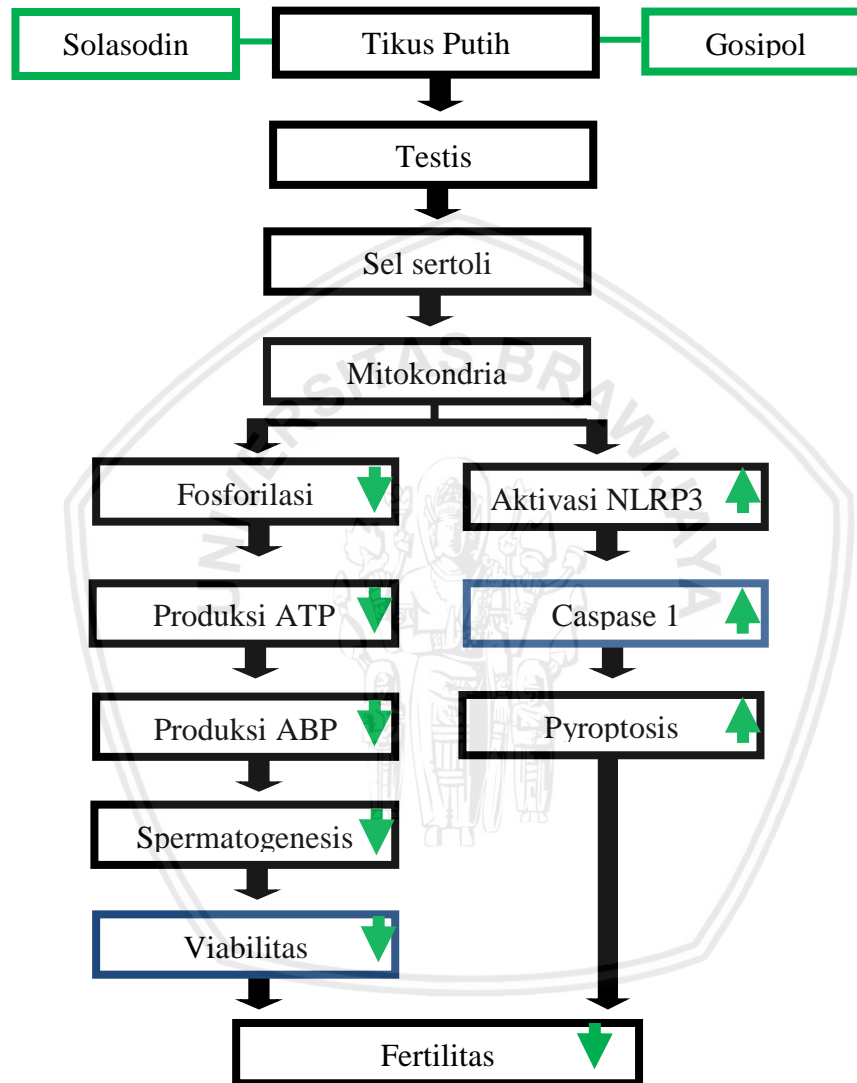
Solasodin

Tikus Putih

Gosipol

Testis

Sel sertoli

Mitokondria

Fosforilasi

Produksi ATP

Produksi ABP

Spermatogenesis

Viabilitas

Aktivasi NLRP3

Caspase 1

Pyroptosis

Fertilitas

UNIVERSITAS BRAWIJAYA